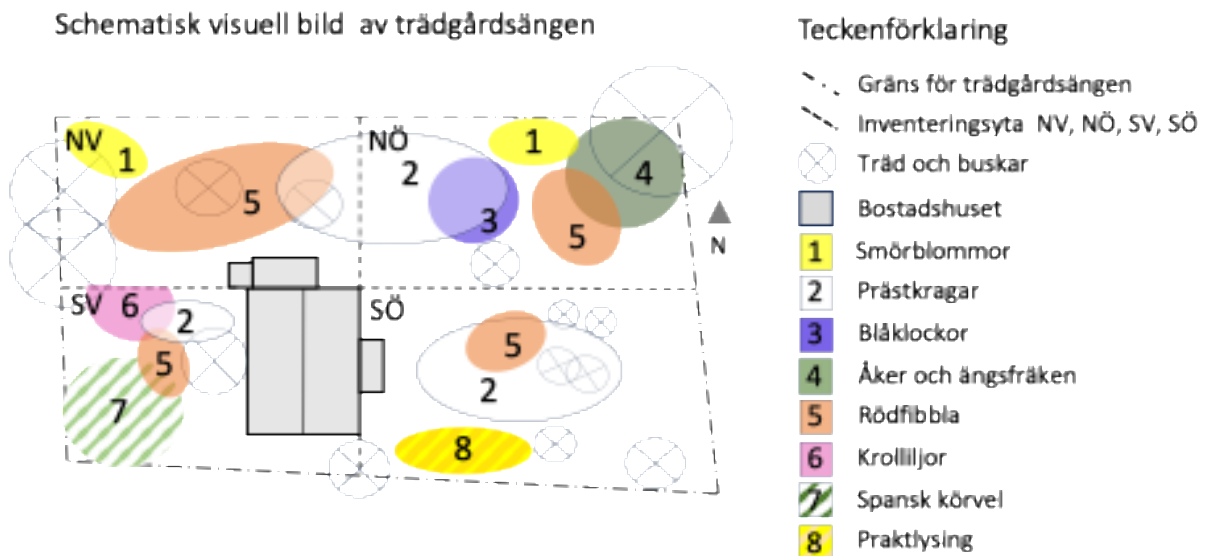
Schematisk visuell bild av trädgårdsängen

NV 1
5
NÖ
2
3
1
4
5
N
SV 6
2
5
7
SÖ
5
2
8

Teckenförklaring

Gräns för trädgårdsängen

Inventeringsyta NV, NÖ, SV, SÖ

Träd och buskar

Bostadshuset

1 Smörblommor

2 Prästkragar

3 Blåklockor

4 Åker och ängsfräken

5 Rödfibbla

6 Krollilljor

7 Spansk körvel

8 Praktlysing